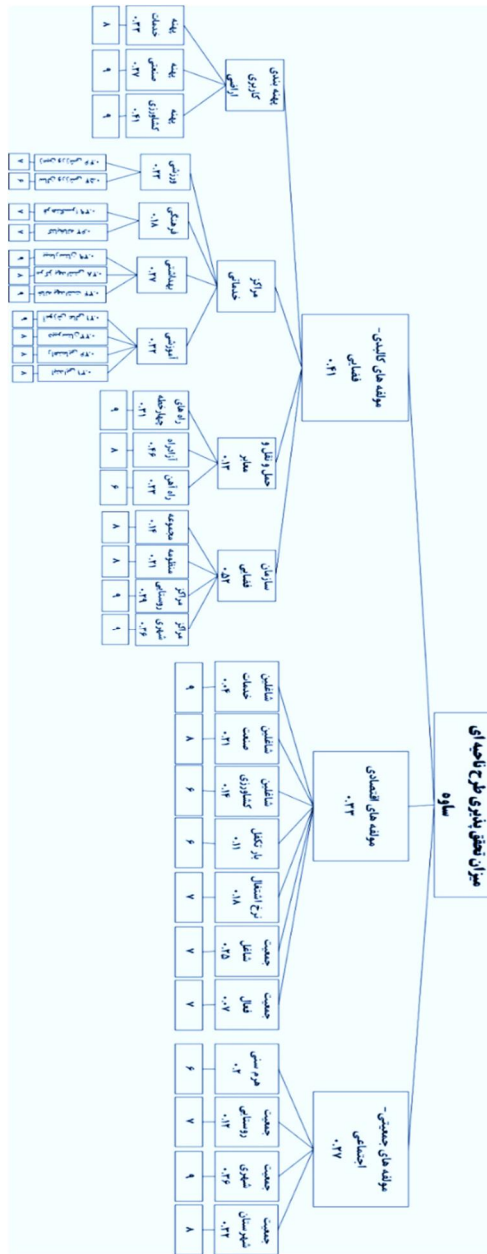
میزان تحقق پذیری طرح ناحیه‌ای ساوه

مولفه های جمعیتی- اجتماعی
۰.۲۷

جمعیت شهرستان
۰.۳۲
۸

جمعیت شهری
۰.۳۶
۹

جمعیت روستایی
۰.۱۲
۷

هرم سنی
۰.۲
۶

مولفه های اقتصادی
۰.۳۲

جمعیت فعال
۰.۰۷
۷

جمعیت شاغل
۰.۲۵
۷

نرخ اشتغال
۰.۱۸
۷

بار تکفل
۰.۱۱
۶

شاغلین کشاورزی
۰.۱۳
۶

شاغلین صنعت
۰.۲۱
۸

شاغلین خدمات
۰.۰۴
۹

مولفه های کالبدی- فضایی
۰.۴۱

سازمان فضایی
۰.۵۲

مراکز شهری
۰.۲۶
۱

مراکز روستایی
۰.۲۹
۹

منظومه
۰.۳۱
۸

مجموعه
۰.۱۴
۸

حمل و نقل و معابر
۰.۱۳

راه آهن
۰.۲۳
۶

آزادراه
۰.۶۴
۸

راه های چهارخطه
۰.۱۲
۹

مراکز خدماتی

آموزشی
۰.۲۲
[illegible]
۸
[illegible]
۸
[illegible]
۸
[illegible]
۸

بهداشتی
۰.۳۷
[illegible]
۹
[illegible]
۹
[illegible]
۹

فرهنگی
۰.۱۸
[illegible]
۸
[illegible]
۸

ورزشی
۰.۲۳
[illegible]
۶
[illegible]
۶

پهنه بندی کاربری اراضی

پهنه کشاورزی
۰.۶۱
۹

پهنه صنعتی
۰.۲۷
۹

پهنه خدمات
۰.۲۳
۸